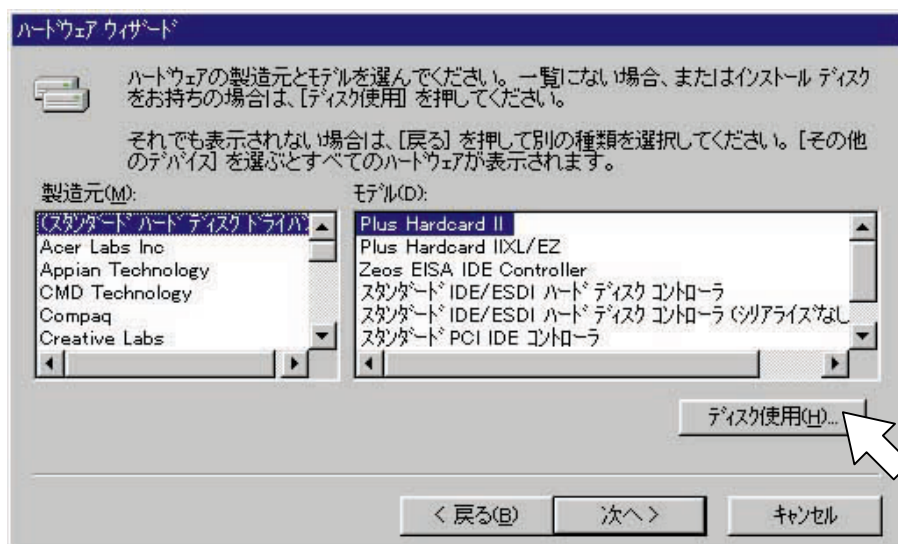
ハードウェア ウィザード

ハードウェアの製造元とモデルを選んでください。一覧にない場合、またはインストール ディスクをお持ちの場合は、[ディスク使用] を押してください。

それでも表示されない場合は、[戻る] を押して別の種類を選択してください。[その他のデバイス] を選ぶとすべてのハードウェアが表示されます。

製造元(M):
(スタンダード ハード ディスク ドライバ)
Acer Labs Inc
Appian Technology
CMD Technology
Compaq
Creative Labs

モデル(D):
Plus Hardcard II
Plus Hardcard IIXL/EZ
Zeos EISA IDE Controller
スタンダード IDE/ESDI ハード ディスク コントローラ
スタンダード IDE/ESDI ハード ディスク コントローラ (シリアライズなし
スタンダード PCI IDE コントローラ

ディスク使用(H)...

< 戻る(B)　次へ >　キャンセル